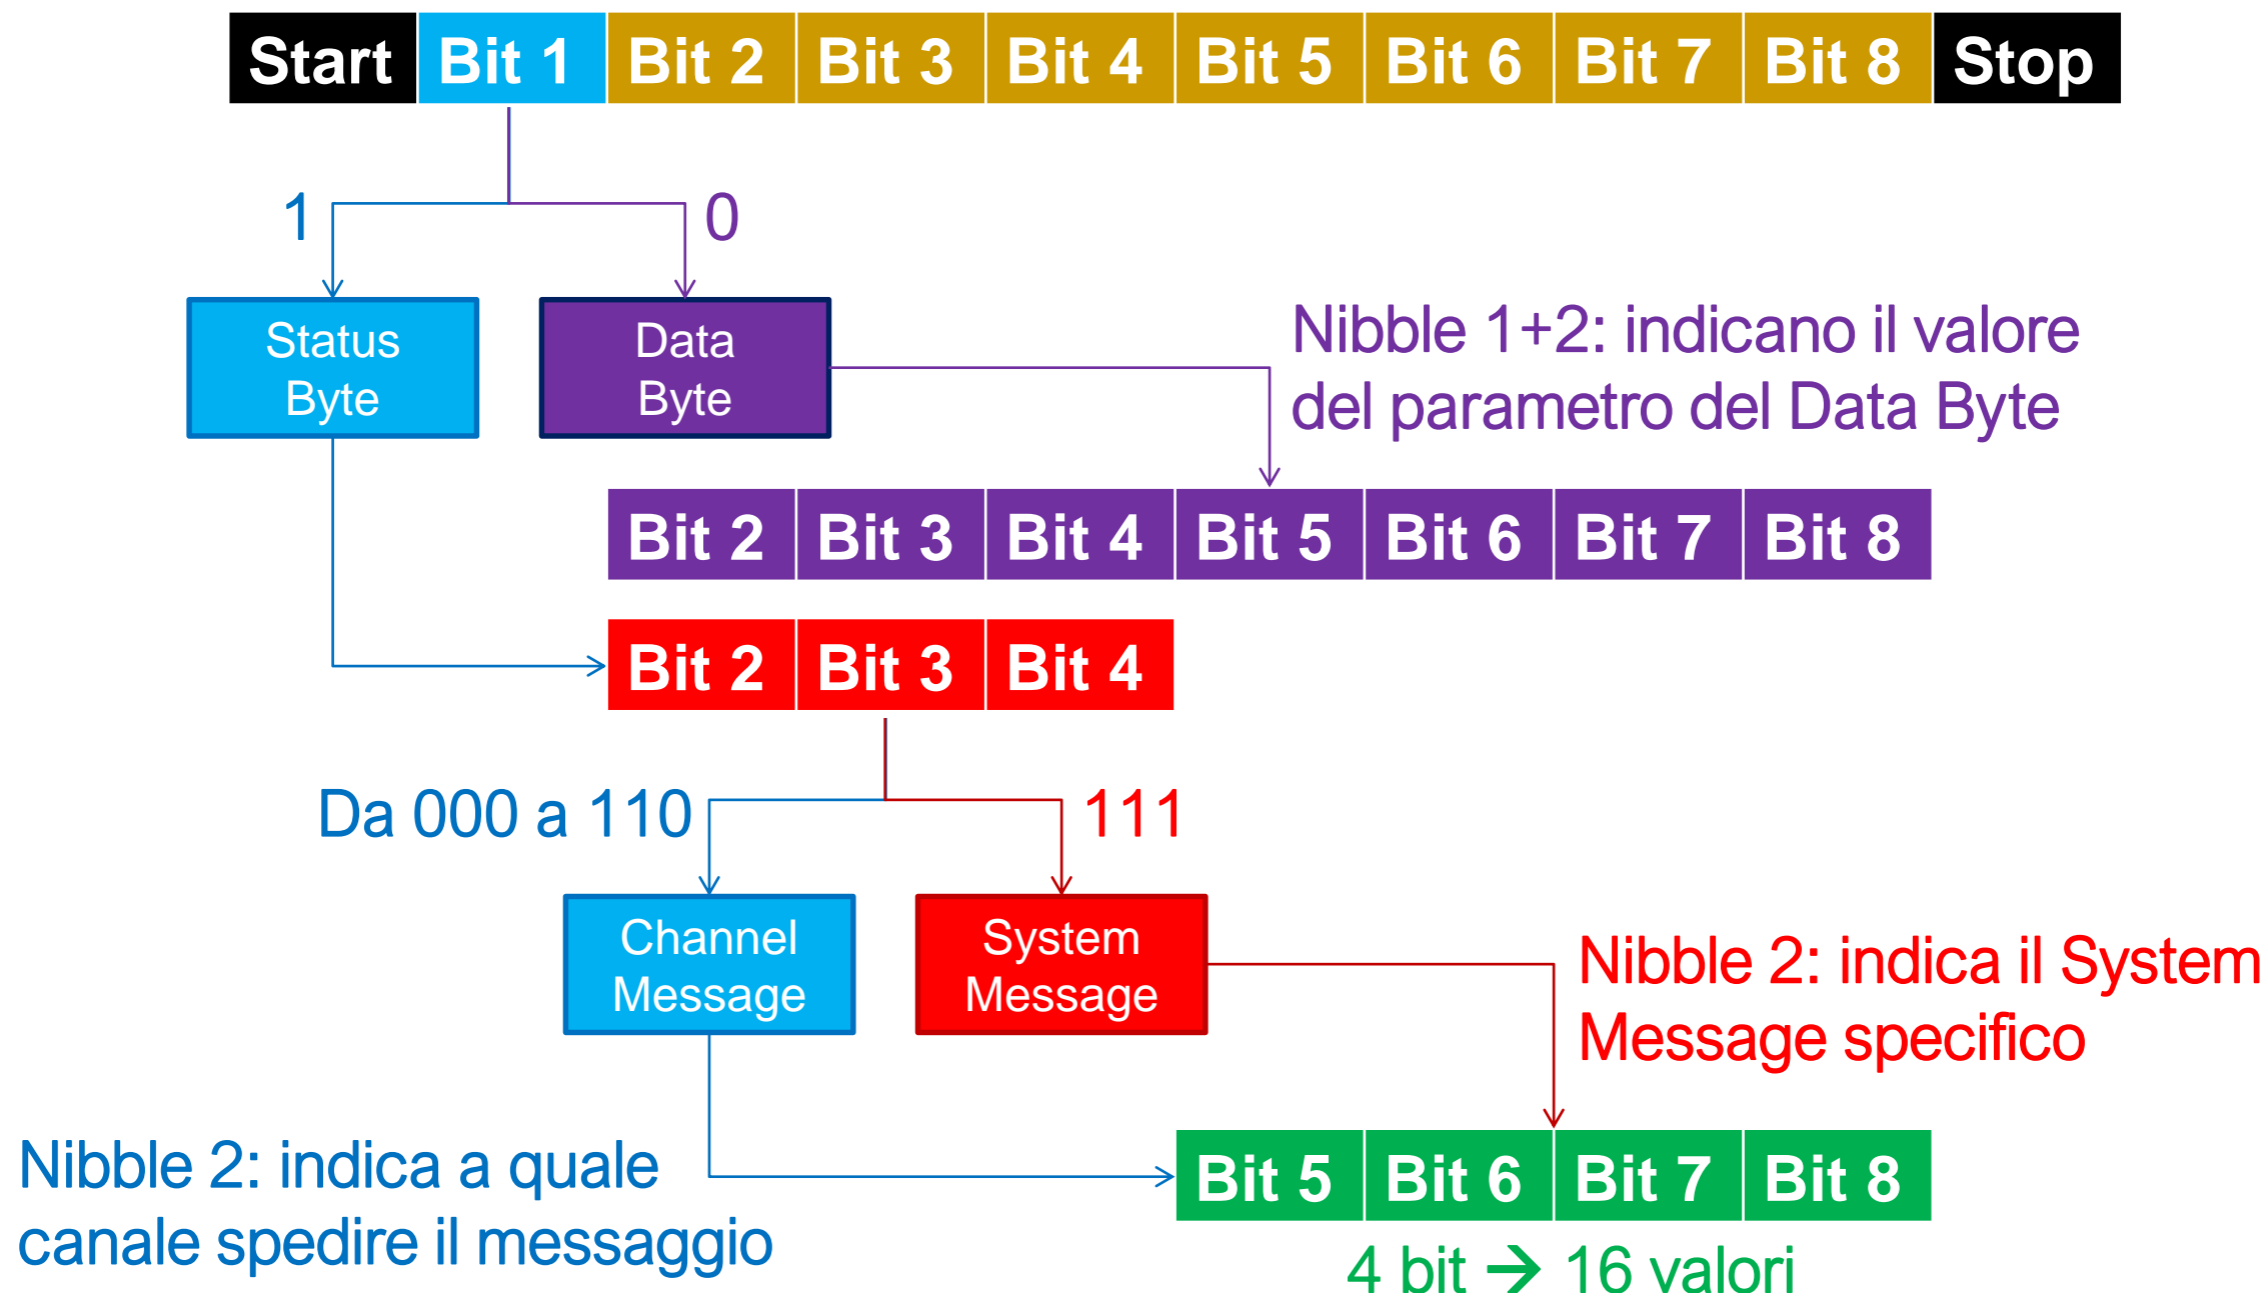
| Start | Bit 1 | Bit 2 | Bit 3 | Bit 4 | Bit 5 | Bit 6 | Bit 7 | Bit 8 | Stop |
|---|---|---|---|---|---|---|---|---|---|

1

0

Status Byte

Data Byte

Nibble 1+2: indicano il valore del parametro del Data Byte

| Bit 2 | Bit 3 | Bit 4 | Bit 5 | Bit 6 | Bit 7 | Bit 8 |
|---|---|---|---|---|---|---|

| Bit 2 | Bit 3 | Bit 4 |
|---|---|---|

Da 000 a 110

111

Channel Message

System Message

Nibble 2: indica il System Message specifico

Nibble 2: indica a quale canale spedire il messaggio

| Bit 5 | Bit 6 | Bit 7 | Bit 8 |
|---|---|---|---|

4 bit → 16 valori